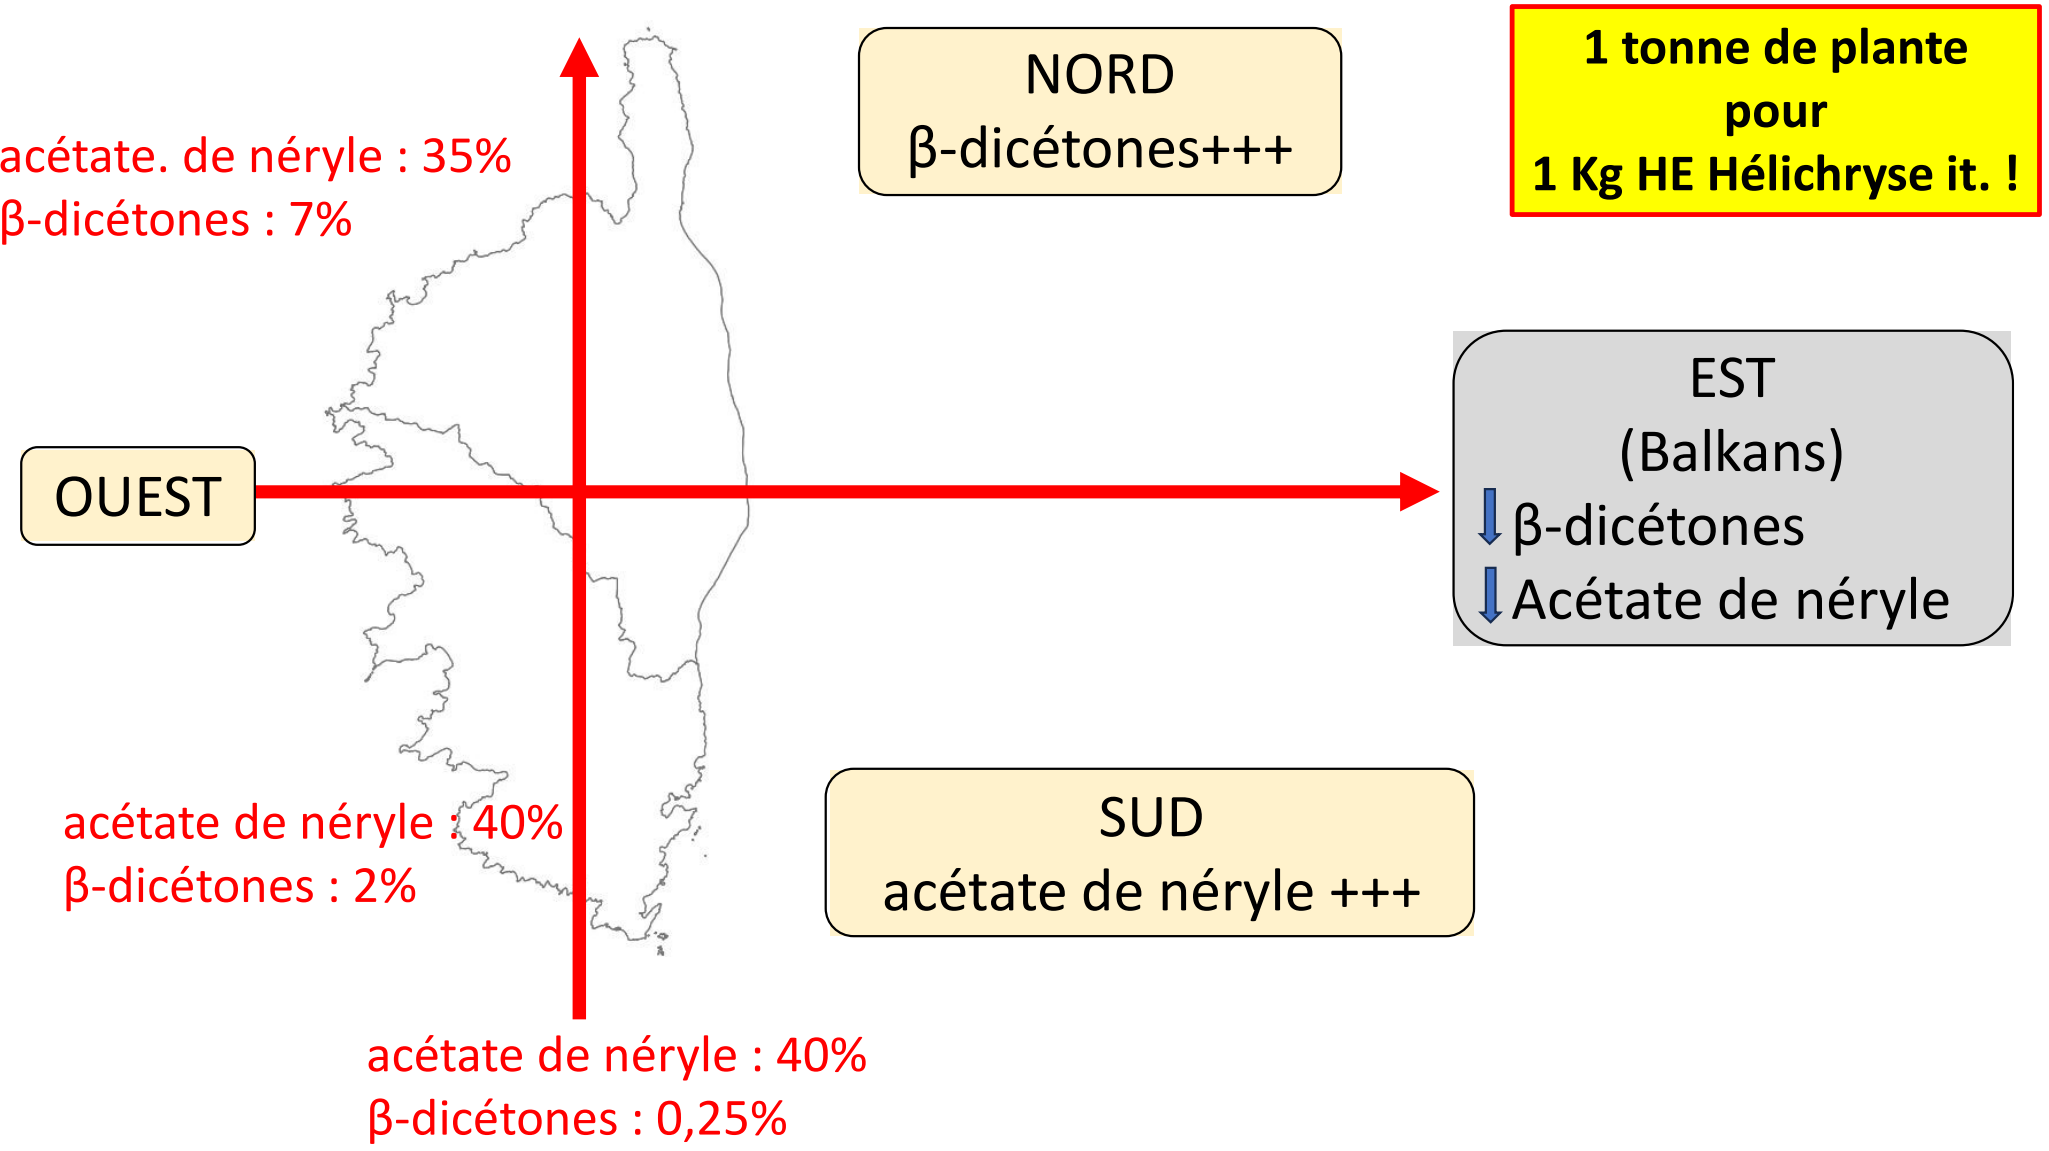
NORD
β-dicétones+++

1 tonne de plante pour
1 Kg HE Hélichryse it. !

acétate. de néryle : 35%
β-dicétones : 7%

OUEST

EST
(Balkans)
β-dicétones
Acétate de néryle

acétate de néryle : 40%
β-dicétones : 2%

SUD
acétate de néryle +++

acétate de néryle : 40%
β-dicétones : 0,25%